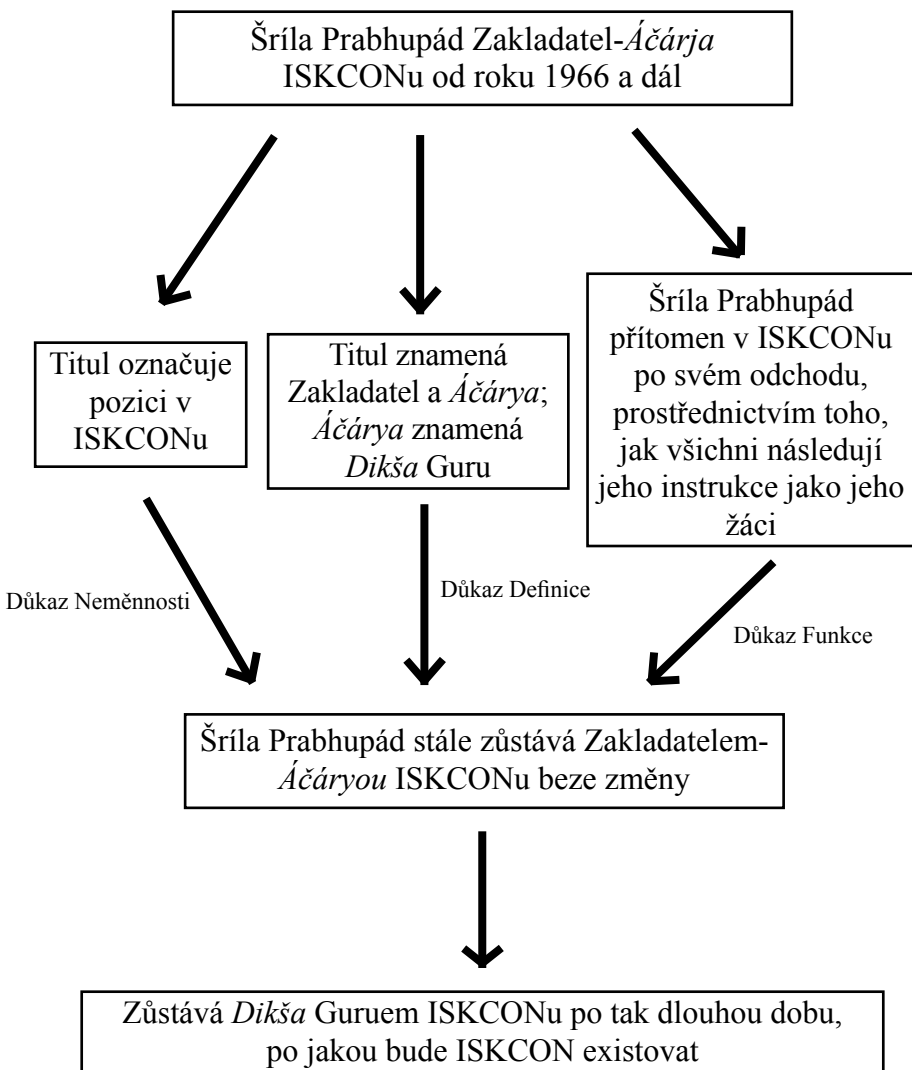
Šríla Prabhupád Zakladatel-Áčárja ISKCONu od roku 1966 a dál

Titul označuje pozici v ISKCONu

Titul znamená Zakladatel a Áčárya; Áčárya znamená Dikša Guru

Šríla Prabhupád přítomen v ISKCONu po svém odchodu, prostřednictvím toho, jak všichni následují jeho instrukce jako jeho žáci

Důkaz Neměnnosti

Důkaz Definice

Důkaz Funkce

Šríla Prabhupád stále zůstává Zakladatelem-Áčáryou ISKCONu beze změny

Zůstává Dikša Guruem ISKCONu po tak dlouhou dobu, po jakou bude ISKCON existovat